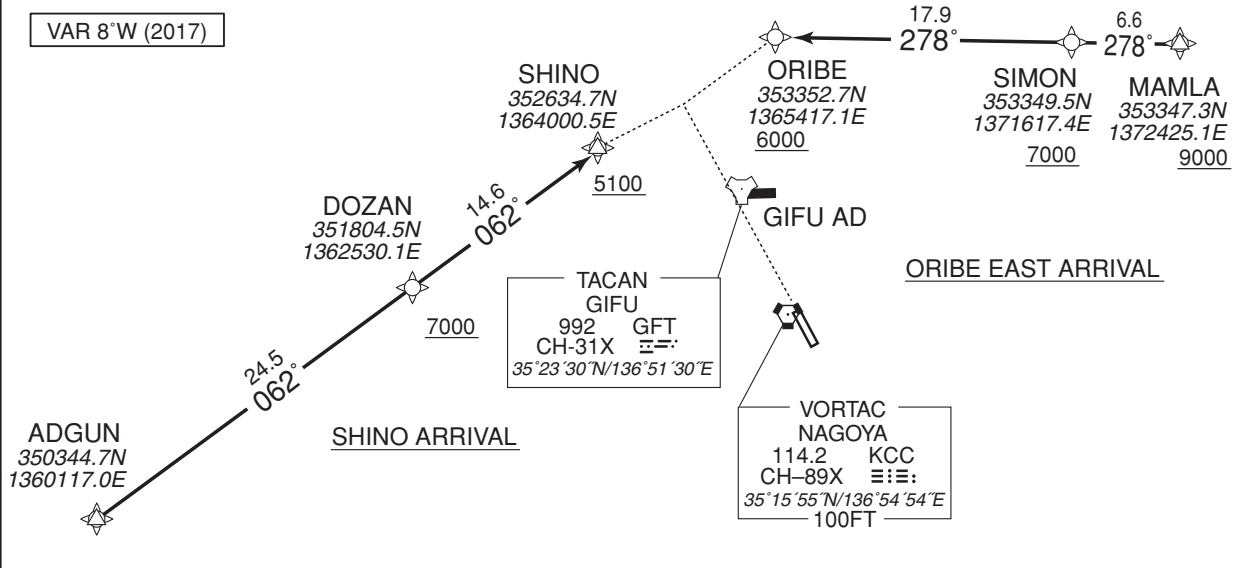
VAR 8°W (2017)

SHINO
352634.7N
1364000.5E

5100

ORIBE
353352.7N
1365417.1E
6000

17.9
278°

SIMON
353349.5N
1371617.4E
7000

6.6
278°

MAMLA
353347.3N
1372425.1E
9000

GIFU AD

ORIBE EAST ARRIVAL

DOZAN
351804.5N
1362530.1E

14.6
062°

7000

TACAN
GIFU
992 GFT
CH-31X
35°23´30˝N/136°51´30˝E

24.5
062°

ADGUN
350344.7N
1360117.0E

SHINO ARRIVAL

VORTAC
NAGOYA
114.2 KCC
CH–89X
35°15´55˝N/136°54´54˝E
100FT